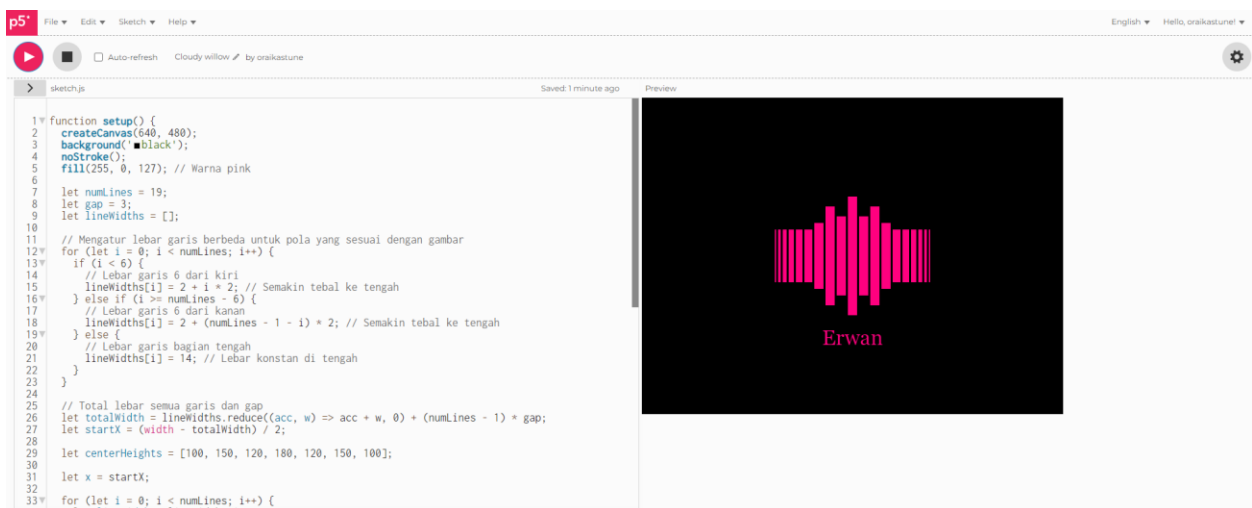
p5*
File ▾ Edit ▾ Sketch ▾ Help ▾
English ▾ Hello, oraikastune! ▾

Auto-refresh Cloudy willow by oraikastune

sketch.js
Saved: 1 minute ago
Preview

1 function setup() {
2   createCanvas(640, 480);
3   background('black');
4   noStroke();
5   fill(255, 0, 127); // Warna pink
6
7   let numLines = 19;
8   let gap = 3;
9   let lineWidths = [];
10
11   // Mengatur lebar garis berbeda untuk pola yang sesuai dengan gambar
12   for (let i = 0; i < numLines; i++) {
13     if (i < 6) {
14       // Lebar garis 6 dari kiri
15       lineWidths[i] = 2 + i * 2; // Semakin tebal ke tengah
16     } else if (i >= numLines - 6) {
17       // Lebar garis 6 dari kanan
18       lineWidths[i] = 2 + (numLines - 1 - i) * 2; // Semakin tebal ke tengah
19     } else {
20       // Lebar garis bagian tengah
21       lineWidths[i] = 14; // Lebar konstan di tengah
22     }
23   }
24
25   // Total lebar semua garis dan gap
26   let totalWidth = lineWidths.reduce((acc, w) => acc + w, 0) + (numLines - 1) * gap;
27   let startX = (width - totalWidth) / 2;
28
29   let centerHeights = [100, 150, 120, 180, 120, 150, 100];
30
31   let x = startX;
32
33   for (let i = 0; i < numLines; i++) {

Erwan